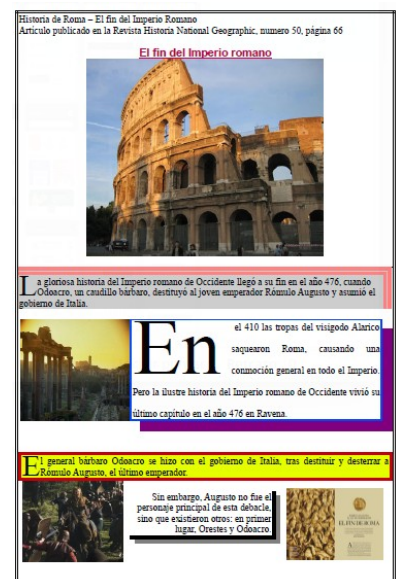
Historia de Roma – El fin del Imperio Romano
Artículo publicado en la Revista Historia National Geographic, numero 50, página 66

El fin del Imperio romano

La gloriosa historia del Imperio romano de Occidente llegó a su fin en el año 476, cuando Odoacro, un caudillo bárbaro, destituyó al joven emperador Rómulo Augusto y asumió el gobierno de Italia.

En el 410 las tropas del visigodo Alarico saquearon Roma, causando una conmoción general en todo el Imperio. Pero la ilustre historia del Imperio romano de Occidente vivió su último capítulo en el año 476 en Ravena.

El general bárbaro Odoacro se hizo con el gobierno de Italia, tras destituir y desterrar a Rómulo Augusto, el último emperador.

Sin embargo, Augusto no fue el personaje principal de esta debacle, sino que existieron otros: en primer lugar, Orestes y Odoacro.

EL FIN DE ROMA